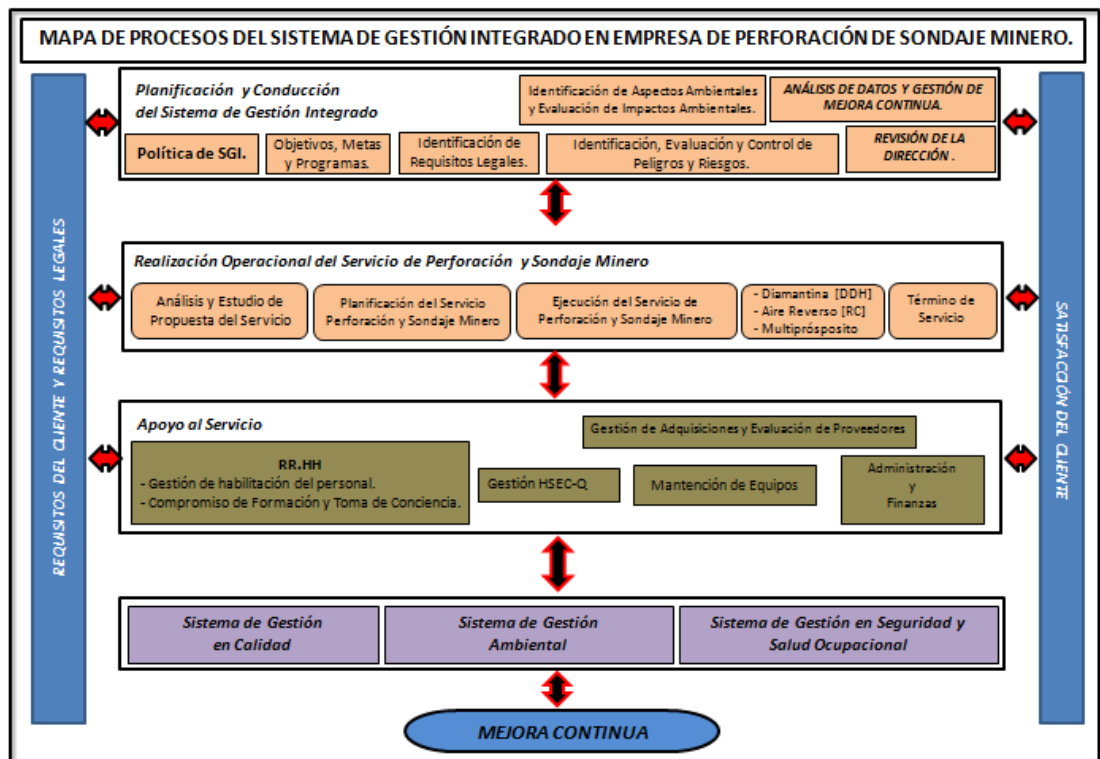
MAPA DE PROCESOS DEL SISTEMA DE GESTIÓN INTEGRADO EN EMPRESA DE PERFORACIÓN DE SONDAJE MINERO.

REQUISITOS DEL CLIENTE Y REQUISITOS LEGALES

Planificación y Conducción del Sistema de Gestión Integrado

Identificación de Aspectos Ambientales y Evaluación de Impactos Ambientales.

ANÁLISIS DE DATOS Y GESTIÓN DE MEJORA CONTINUA.

Política de SGI.

Objetivos, Metas y Programas.

Identificación de Requisitos Legales.

Identificación, Evaluación y Control de Peligros y Riesgos.

REVISIÓN DE LA DIRECCIÓN .

Realización Operacional del Servicio de Perforación y Sondaje Minero

Análisis y Estudio de Propuesta del Servicio

Planificación del Servicio Perforación y Sondaje Minero

Ejecución del Servicio de Perforación y Sondaje Minero

- Diamantina [DDH]
- Aire Reverso [RC]
- Multiprósposito

Término de Servicio

Apoyo al Servicio

Gestión de Adquisiciones y Evaluación de Proveedores

RR.HH
- Gestión de habilitación del personal.
- Compromiso de Formación y Toma de Conciencia.

Gestión HSEC-Q

Mantención de Equipos

Administración y Finanzas

Sistema de Gestión en Calidad

Sistema de Gestión Ambiental

Sistema de Gestión en Seguridad y Salud Ocupacional

MEJORA CONTINUA

SATISFACCIÓN DEL CLIENTE